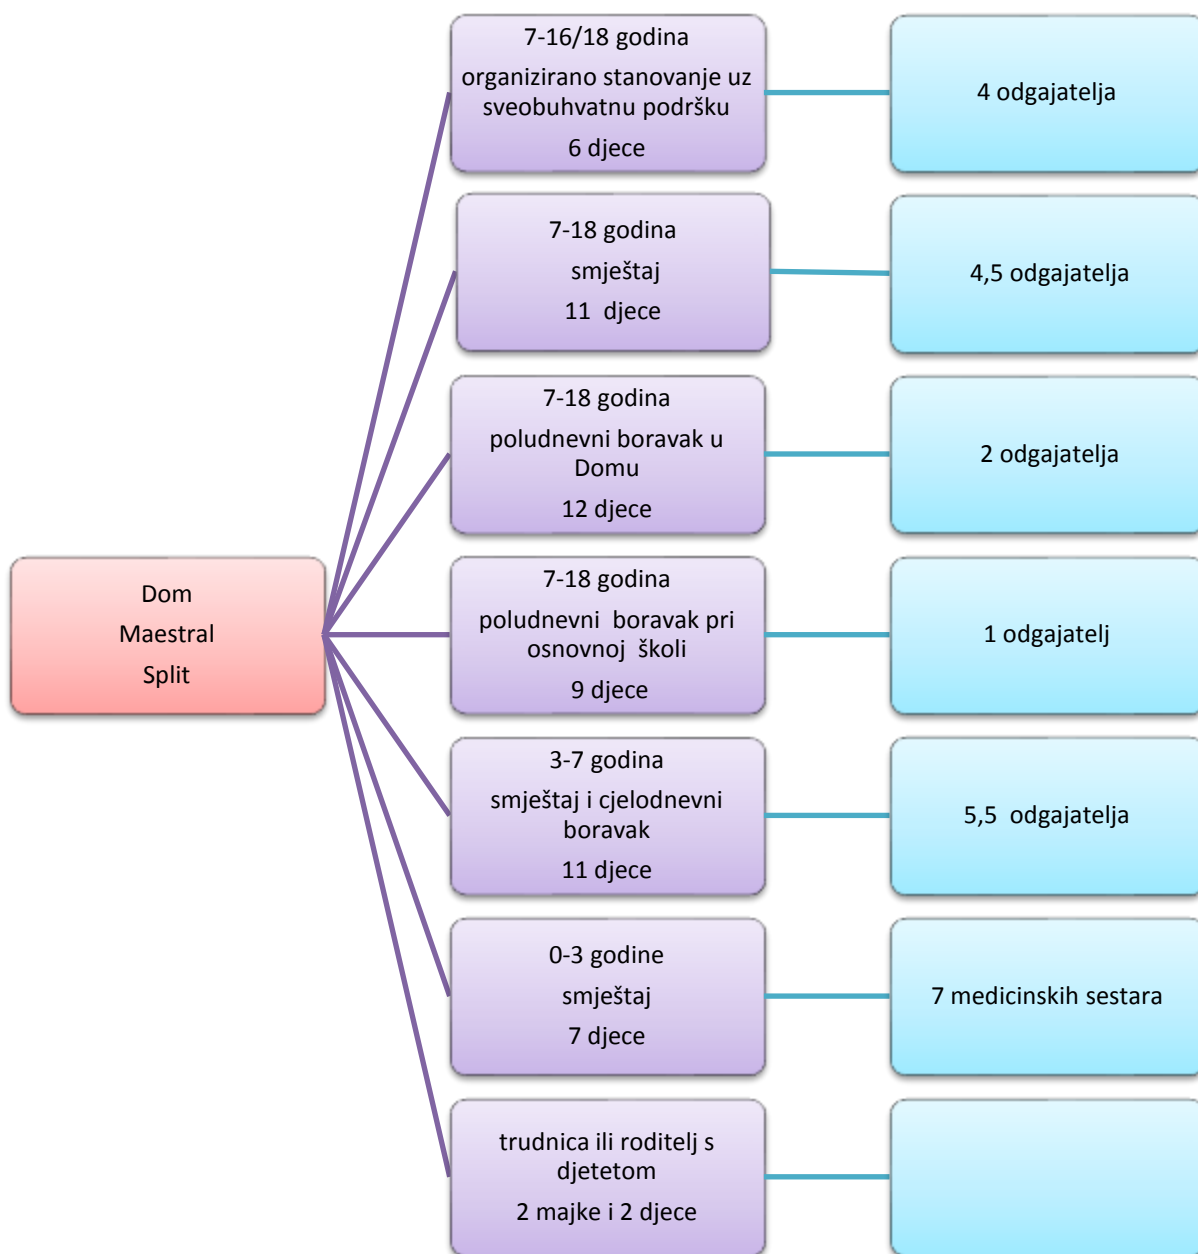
Dom
Maestral
Split

7-16/18 godina
organizirano stanovanje uz sveobuhvatnu podršku
6 djece

4 odgajatelja

7-18 godina
smještaj
11 djece

4,5 odgajatelja

7-18 godina
poludnevni boravak u Domu
12 djece

2 odgajatelja

7-18 godina
poludnevni boravak pri osnovnoj školi
9 djece

1 odgajatelj

3-7 godina
smještaj i cjelodnevni boravak
11 djece

5,5 odgajatelja

0-3 godine
smještaj
7 djece

7 medicinskih sestara

trudnica ili roditelj s djetetom
2 majke i 2 djece